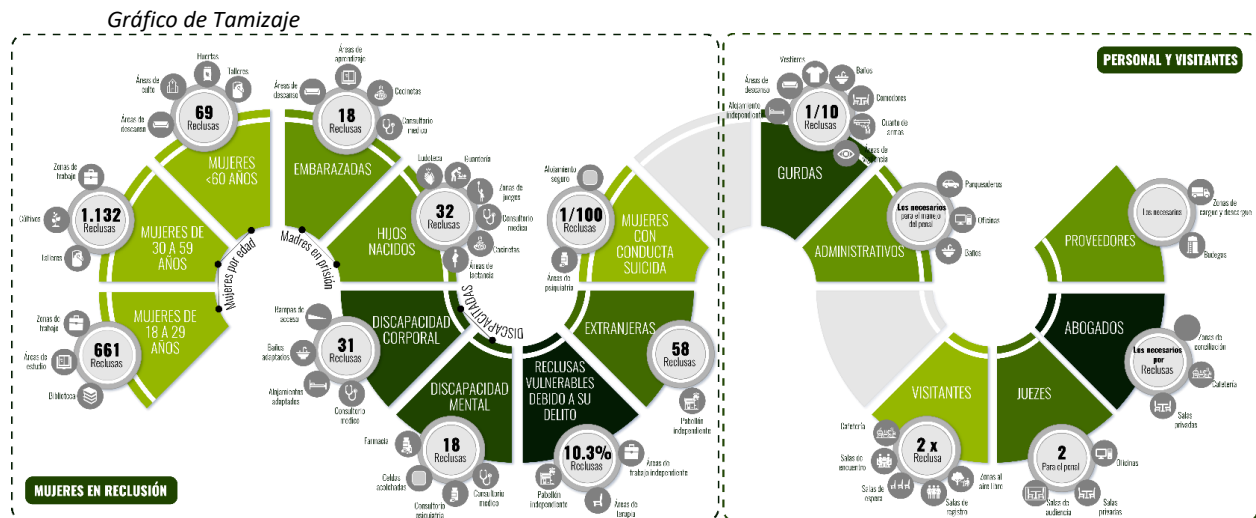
Gráfico de Tamizaje

Huertos
Áreas de culto
Talleres
Áreas de descanso
69 Reclusas
MUJERES <60 AÑOS

Zonas de trabajo
Cultivos
Talleres
1.132 Reclusas
MUJERES DE 30 A 59 AÑOS

Zonas de trabajo
Áreas de estudio
Biblioteca
661 Reclusas
MUJERES DE 18 A 29 AÑOS

Mujeres por edad

Áreas de aprendizaje
Áreas de descanso
Cocinetas
Consultorio medico
18 Reclusas
EMBARAZADAS

Madres en prisión

Ludoteca
Guardería
Zonas de juegos
Consultorio medico
Cocinetas
Áreas de lactancia
32 Reclusas
HIJOS NACIDOS

DISCAPACITADAS

Rampas de acceso
Baños adaptados
Alojamientos adaptados
Consultorio medico
31 Reclusas
DISCAPACIDAD CORPORAL

Farmacia
Celdas acolchadas
Consultorio psiquiatra
Consultorio medico
18 Reclusas
DISCAPACIDAD MENTAL

Alojamiento seguro
Áreas de psiquiatría
1/100 Reclusas
MUJERES CON CONDUCTA SUICIDA

EXTRANJERAS
58 Reclusas
Pabellón independiente

RECLUSAS VULNERABLES DEBIDO A SU DELITO
10.3% Reclusas
Áreas de trabajo independiente
Pabellón independiente
Áreas de terapia

MUJERES EN RECLUSIÓN

PERSONAL Y VISITANTES

Vestieres
Baños
Áreas de descanso
Comedores
Alojamiento independiente
Cuarto de armas
Áreas de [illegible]
1/10 Reclusas
GURDAS

Les necesarios para el manejo del penal
Parqueaderos
Oficinas
Baños
ADMINISTRATIVOS

Los necesarios
Zonas de cargue y descargue
Bodegas
PROVEEDORES

ABOGADOS
Los necesarios por Reclusas
Zonas de consultación
Cafetería
Salas privadas

Cafetería
Salas de encuentro
Salas de espera
Salas de registro
Zonas al aire libre
2 x Reclusa
VISITANTES

JUECES
2 Para el penal
Oficinas
Salas de audiencia
Salas privadas